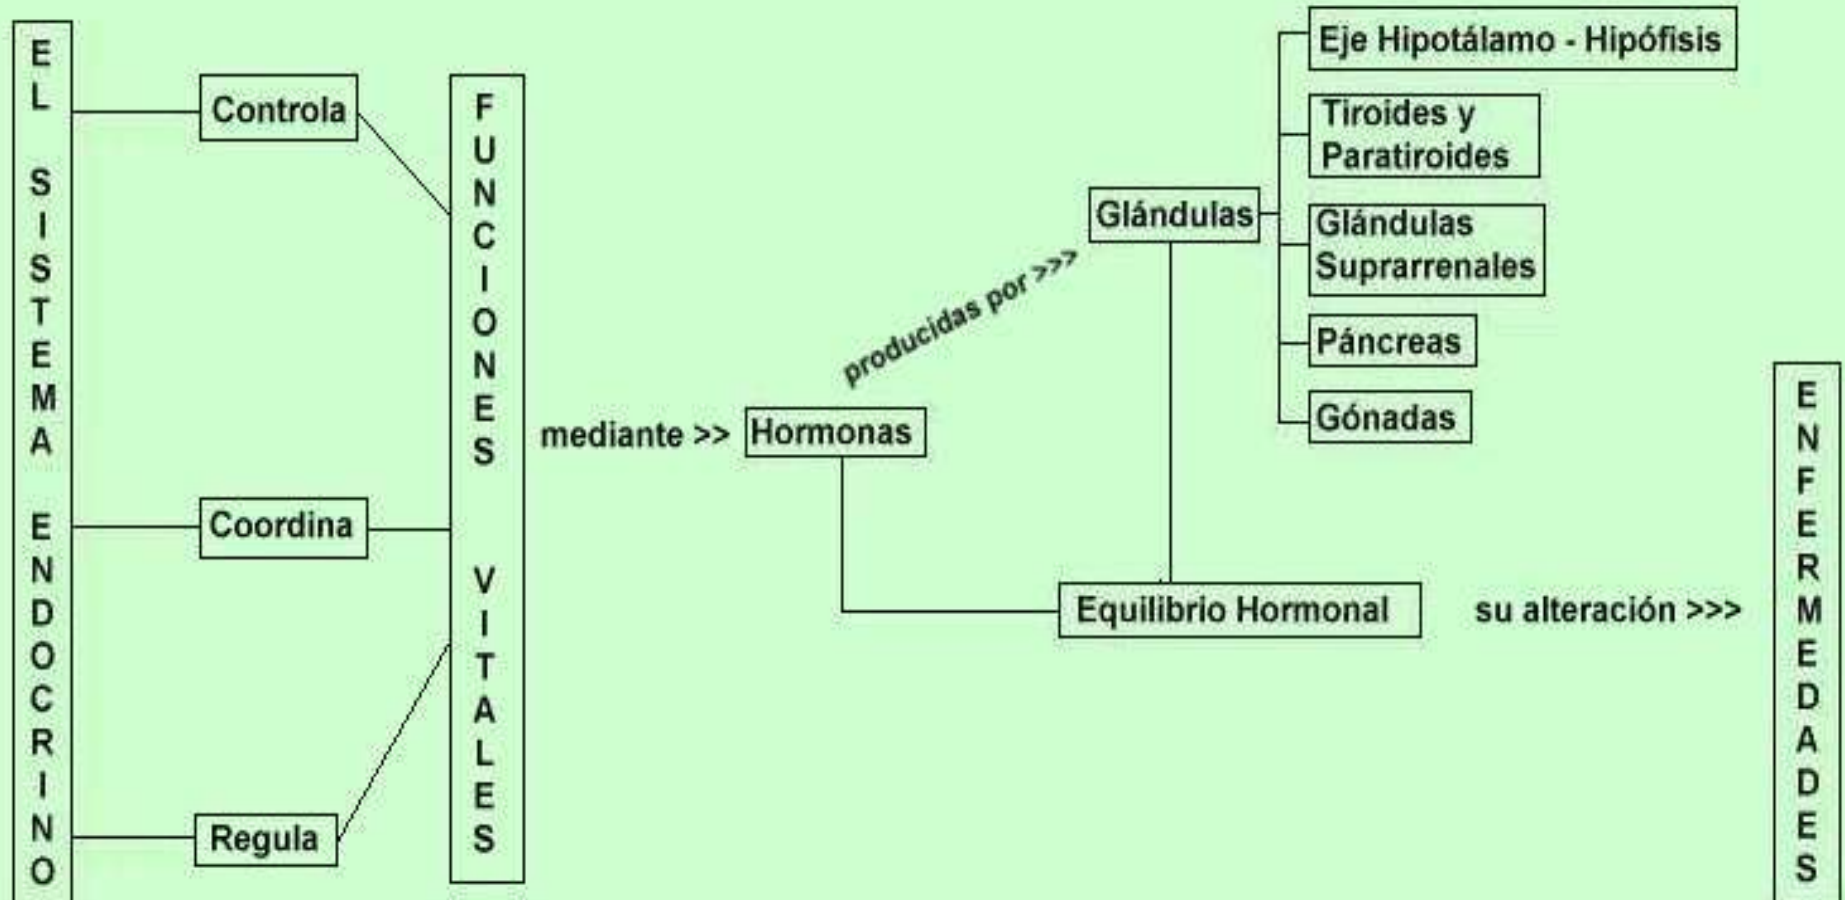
EL SISTEMA ENDOCRINO

Controla

Coordina

Regula

FUNCIONES VITALES

mediante >> Hormonas

producidas por >>>

Glándulas

Eje Hipotálamo - Hipófisis

Tiroides y Paratiroides

Glándulas Suprarrenales

Páncreas

Gónadas

Equilibrio Hormonal

su alteración >>>

ENFERMEDADES